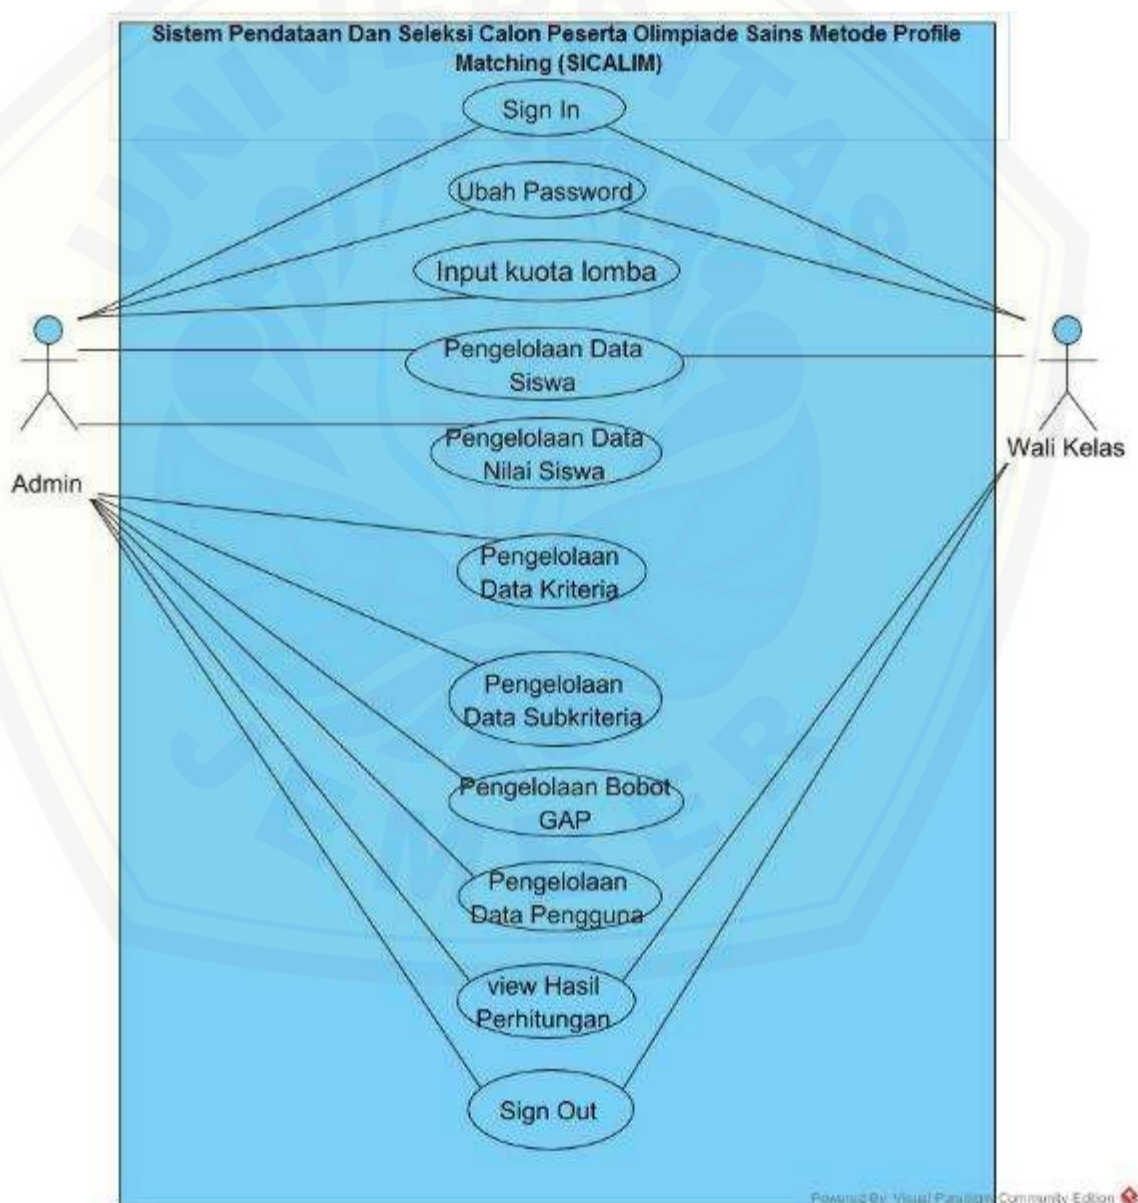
Sistem Pendataan Dan Seleksi Calon Peserta Olimpiade Sains Metode Profile Matching (SICALIM)

Sign In

Ubah Password

Input kuota lomba

Pengelolaan Data Siswa

Pengelolaan Data Nilai Siswa

Pengelolaan Data Kriteria

Pengelolaan Data Subkriteria

Pengelolaan Bobot GAP

Pengelolaan Data Pengguna

view Hasil Perhitungan

Sign Out

Admin

Wali Kelas

Powered By Visual Paradigm Community Edition